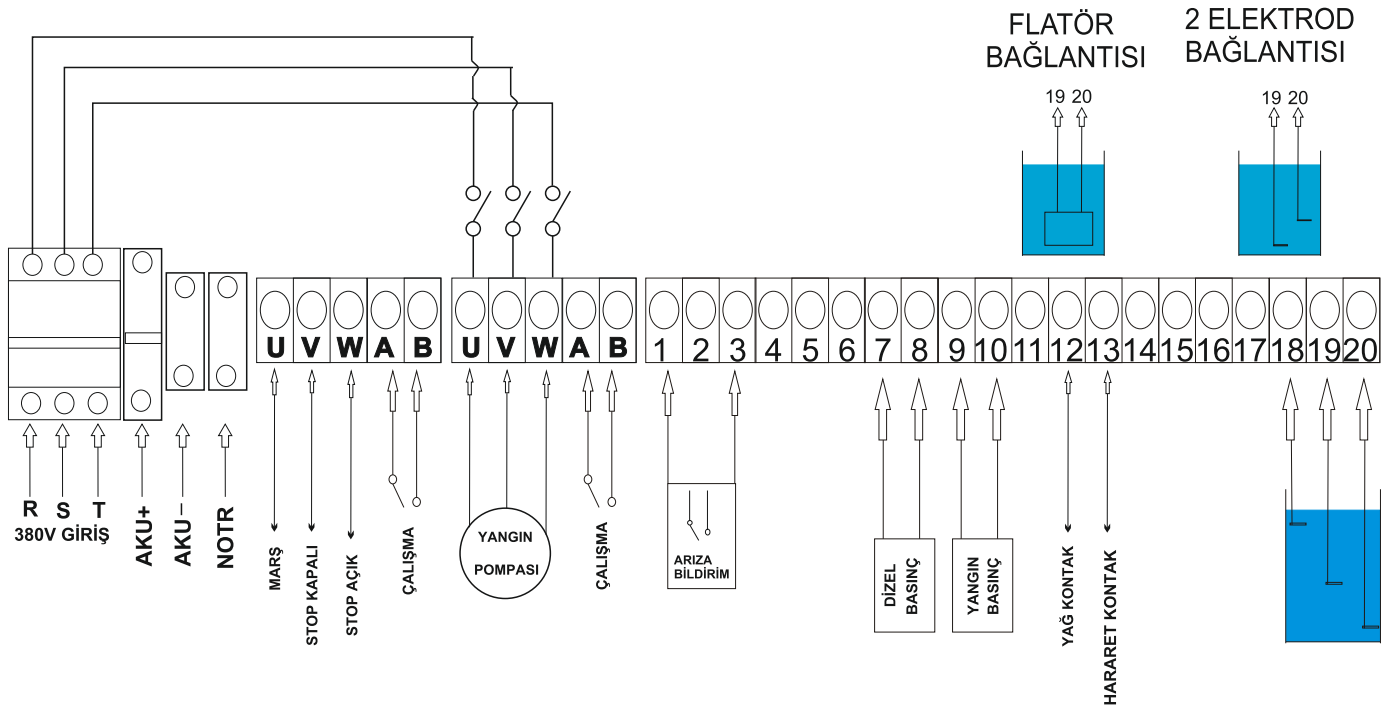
FLATÖR BAĞLANTISI

2 ELEKTROD BAĞLANTISI

19 20

19 20

U V W A B

U V W A B

1 2 3 4 5 6 7 8 9 10 11 12 13 14 15 16 17 18 19 20

R S T
380V GİRİŞ

AKU+

AKU–

NOTR

MARŞ

STOP KAPALI

STOP AÇIK

ÇALIŞMA

YANGIN POMPASI

ÇALIŞMA

ARIZA BİLDİRİM

DİZEL BASINÇ

YANGIN BASINÇ

YAĞ KONTAK

HARARET KONTAK